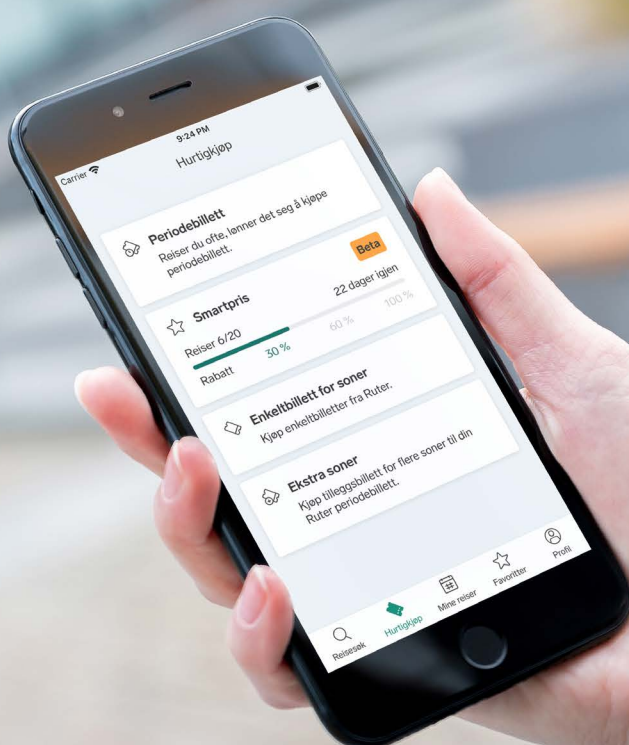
Carrier
9:24 PM
Hurtigkjøp

Periodebillett
Reiser du ofte, lønner det seg å kjøpe periodebillett.

Beta
Smartpris
22 dager igjen
Reiser 6/20
60 %
100 %
Rabatt
30 %

Enkeltbillett for soner
Kjøp enkeltbilletter fra Ruter.

Ekstra soner
Kjøp tilleggsbillett for flere soner til din Ruter periodebillett.

Reisesøk
Hurtigkjøp
Mine reiser
Favoritter
Profil